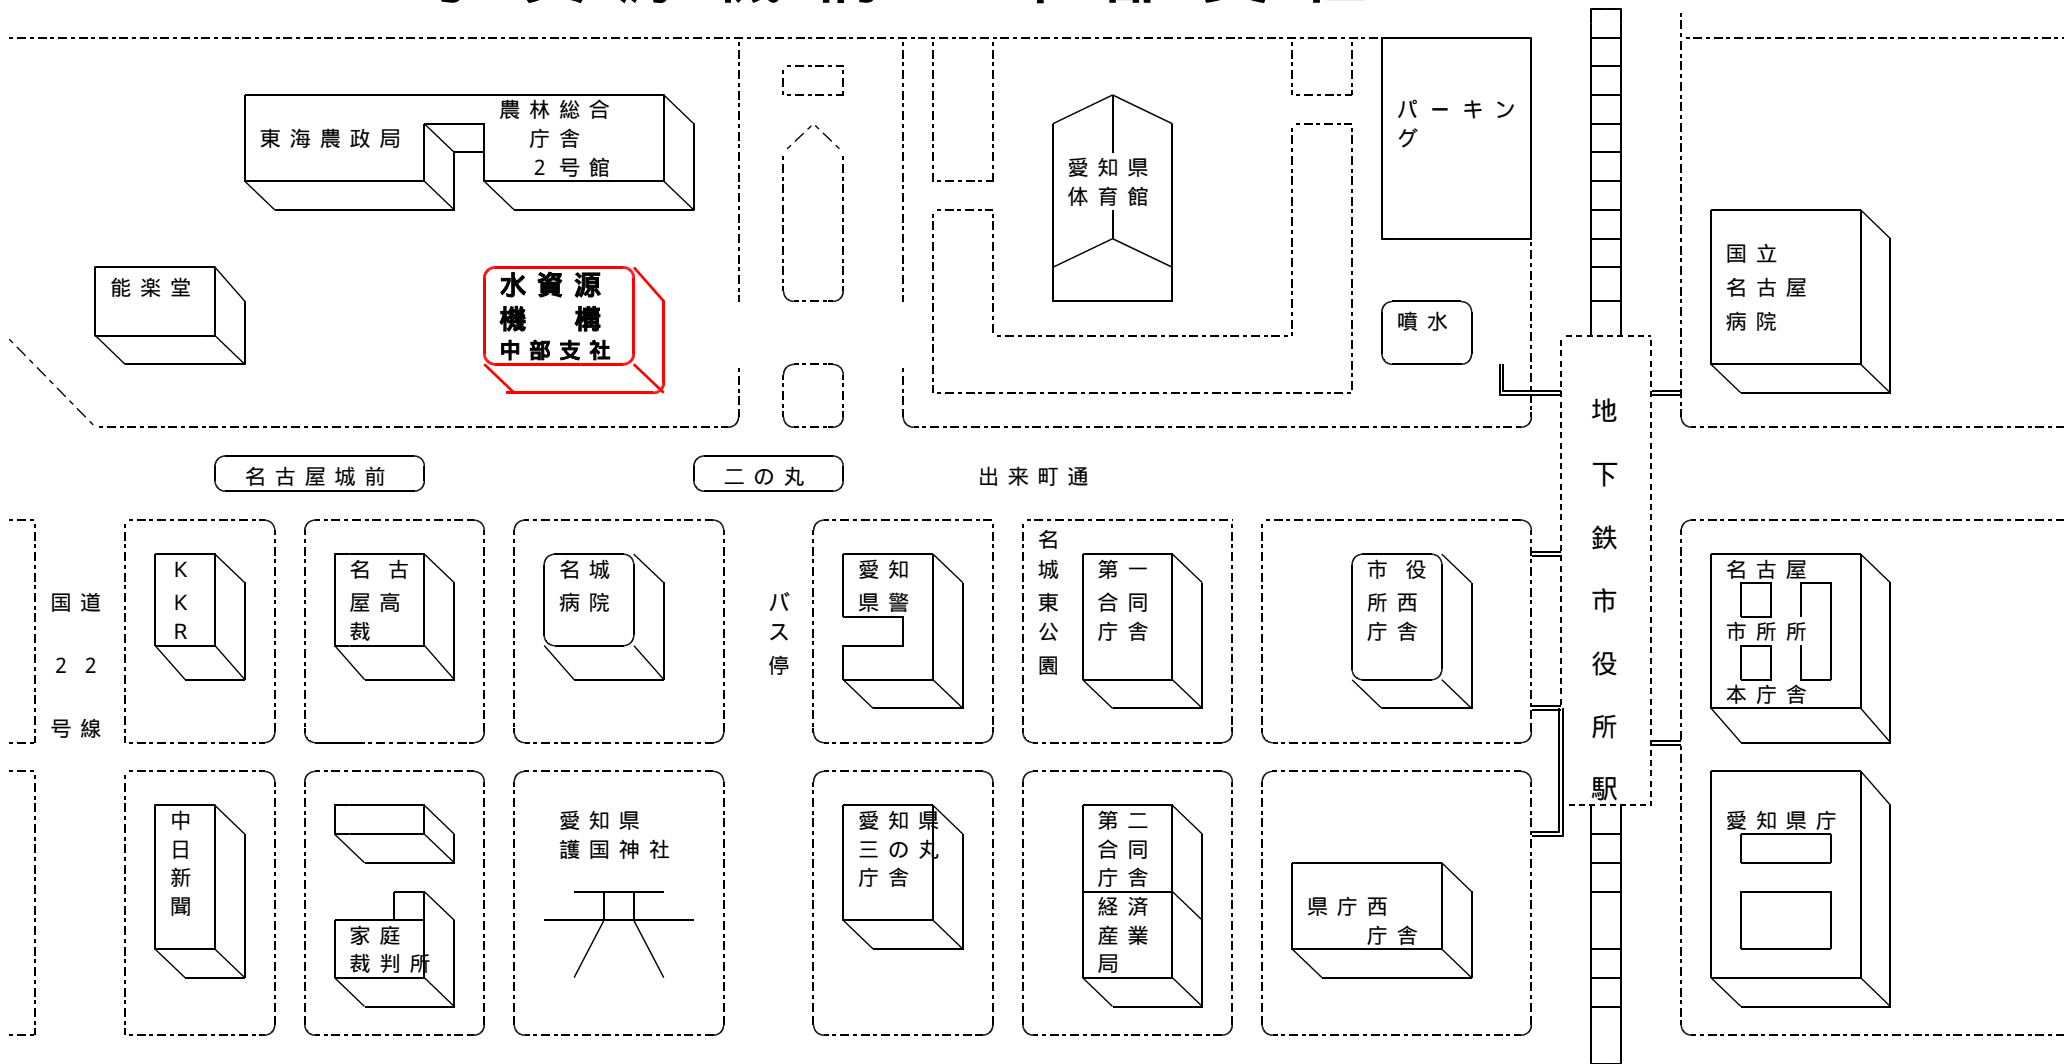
東海農政局

農林総合庁舎2号館

能楽堂

水資源機構中部支社

愛知県体育館

パーキング

噴水

国立名古屋病院

地下鉄市役所駅

名古屋城前

二の丸

出来町通

国道22号線

KKR

名古屋高裁

名城病院

バス停

愛知県警

名城東公園

第一合同庁舎

市役所西庁舎

名古屋市役所本庁舎

中日新聞

家庭裁判所

愛知県護国神社

愛知県三の丸庁舎

第二合同庁舎

経済産業局

県庁西庁舎

愛知県庁